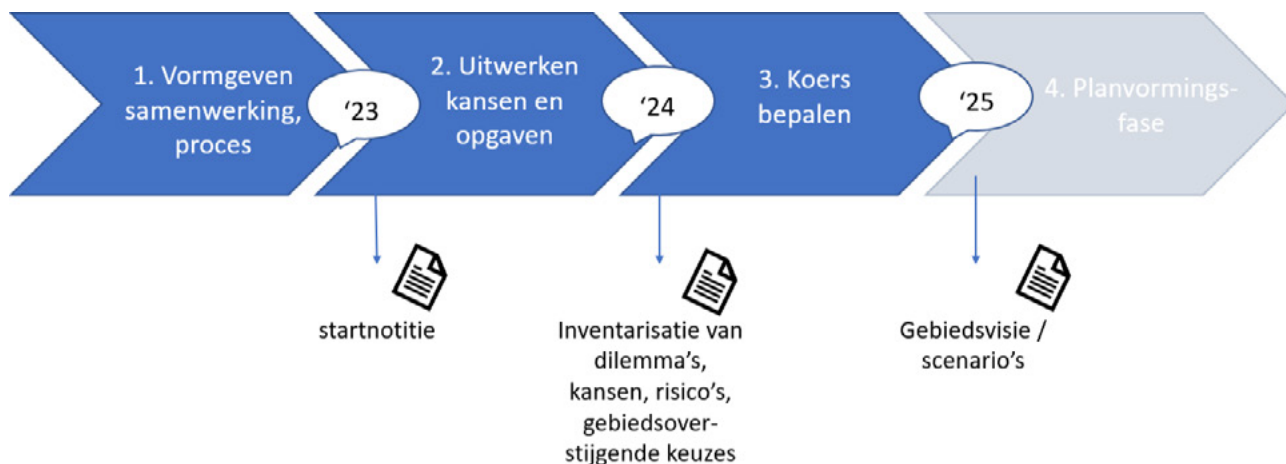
1. Vormgeven samenwerking, proces

'23

2. Uitwerken kansen en opgaven

'24

3. Koers bepalen

'25

4. Planvormings-fase

startnotitie

Inventarisatie van dilemma's, kansen, risico's, gebiedsover-stijgende keuzes

Gebiedsvisie / scenario's